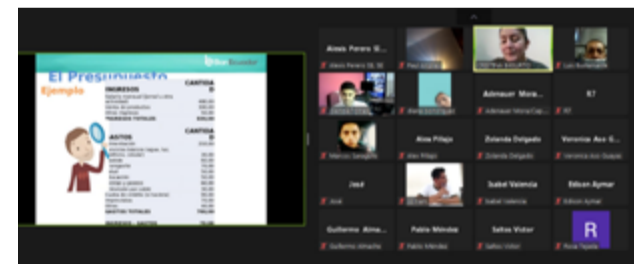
El Presupuesto
Ejemplo

INGRESOS
CANTIDAD
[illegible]
INGRESOS TOTALES

GASTOS
CANTIDAD
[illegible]
GASTOS TOTALES

Alexis Pereira Gi...
Alexis Pereira Gil, 3B
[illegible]
Luis Bustamante
Adenauer Mora...
Adenauer Mora Cap...
K7
K7
Marcos Saragihi
Alex Pillajo
Alex Pillajo
Zolanda Delgado
Zolanda Delgado
Veronica Aco G...
Veronica Aco Guaya
José
José
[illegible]
Isabel Valencia
Isabel Valencia
Edison Aymar
Edison Aymar
Guillermo Alme...
Guillermo Almache
Pablo Méndez
Pablo Méndez
Saltos Victor
Saltos Victor
R
Rosa Tejada